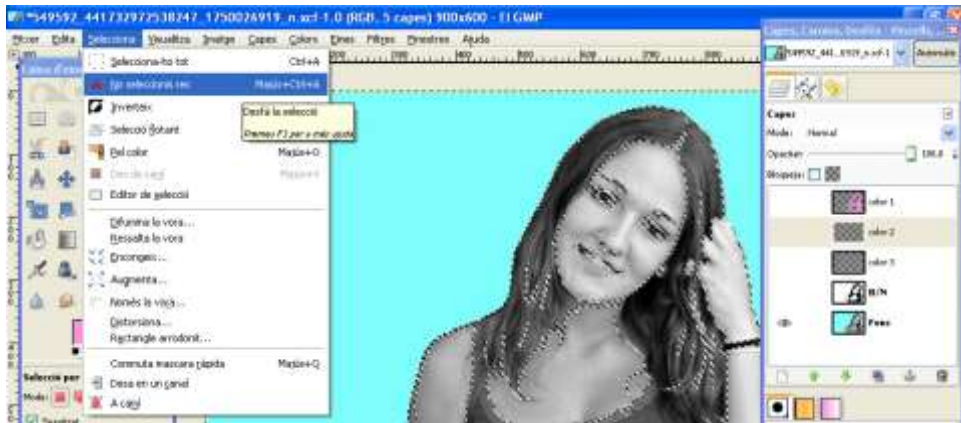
*549592_441732972538247_1750026919_n.xcf-1.0 (RGB, 5 capes) 900x600 – El GIMP

Fitxer Edita Selecciona Visualitza Imatge Capes Colors Eines Filtres Finestres Ajuda

Selecciona-ho tot Ctrl+A
No seleccionis res Majús+Ctrl+A
Inverteix
Selecció flotant
Pel color Majús+O
Des de camí
Editor de selecció
Difumina la vora...
Ressalta la vora
Encongeix...
Augmenta...
Només la vora...
Distorsiona...
Rectangle arrodonit...
Commuta màscara ràpida Majús+Q
Desa en un canal
A camí

Desfà la selecció
Premeu F1 per a més ajuda

Selecció per
Mode:

Capes, Canals, Camins, Desfés - Pinzells...
549592_441...0919_n.xcf-1 Automàtic
Capes
Mode: Normal
Opacitat 100.0
Bloqueja:
color 1
color 2
color 3
B/N
Fons